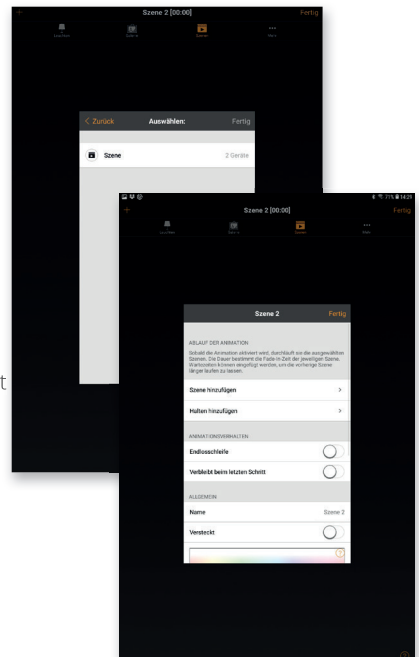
+ Szene 2 [00:00] Fertig

Leuchten Szene Szenen Mehr

< Zurück Auswählen: Fertig

Szene 2 Geräte

t

+ Szene 2 [00:00] Fertig

71% 14:25

Szene 2 Fertig

ABLAUF DER ANIMATION

Sobald die Animation aktiviert wird, durchläuft sie die ausgewählten Szenen. Die Dauer bestimmt die Fade-In-Zeit der jeweiligen Szene. Wartezeiten können eingefügt werden, um die vorherige Szene länger laufen zu lassen.

Szene hinzufügen >

Halten hinzufügen >

ANIMATIONSVERHALTEN

Endlosschleife

Verbleibt beim letzten Schritt

ALLGEMEIN

Name Szene 2

Versteckt